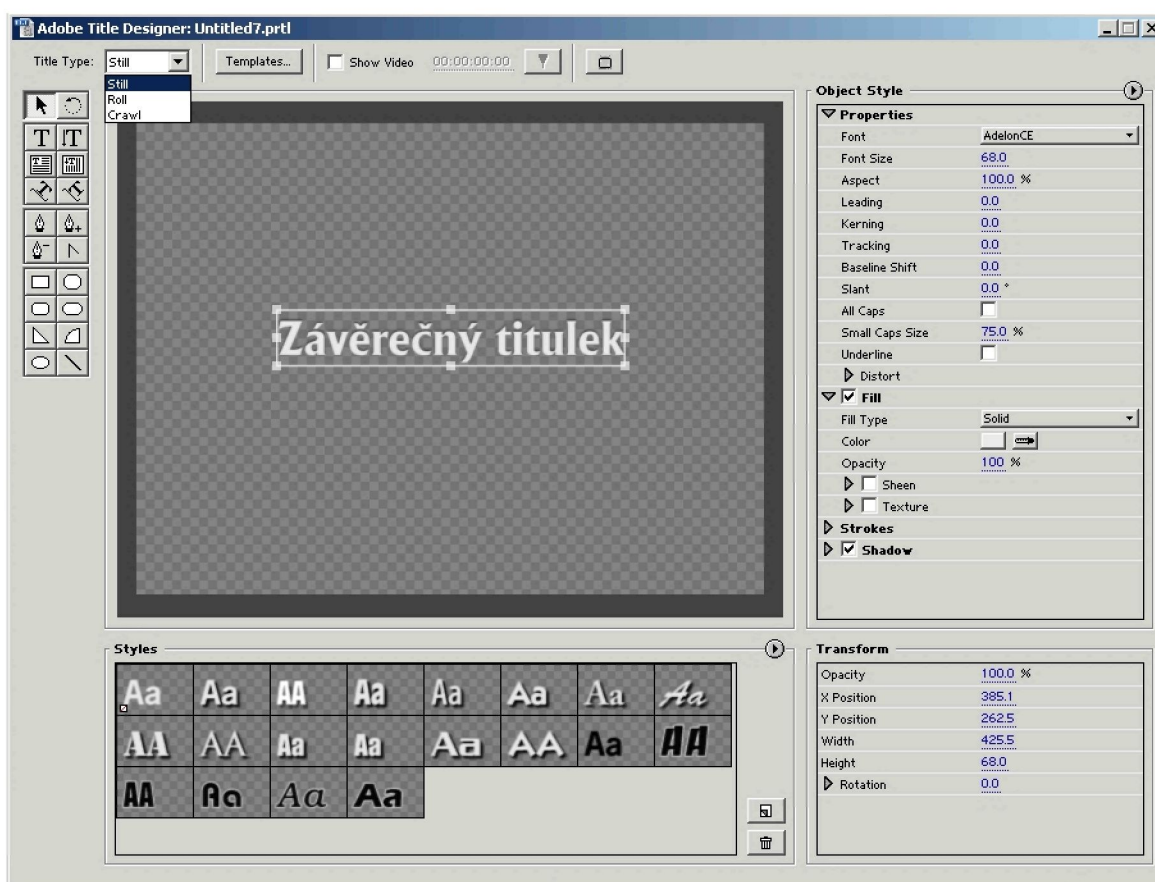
Adobe Title Designer: Untitled7.prtl

Title Type: Still
Still
Roll
Crawl

Templates...

Show Video 00:00:00:00

Závěrečný titulek

Object Style

Properties

| | |
|---|---|
| Font | AdelonCE |
| Font Size | 68.0 |
| Aspect | 100.0 % |
| Leading | 0.0 |
| Kerning | 0.0 |
| Tracking | 0.0 |
| Baseline Shift | 0.0 |
| Slant | 0.0 ° |
| All Caps | |
| Small Caps Size | 75.0 % |
| Underline | |

Distort

Fill

| | |
|---|---|
| Fill Type | Solid |
| Color | |
| Opacity | 100 % |

Sheen
Texture
Strokes
Shadow

Styles

Aa Aa AA Aa Aa Aa Aa Aa
AA AA Aa Aa Aa AA Aa AA
AA Aa Aa Aa

Transform

| | |
|---|---|
| Opacity | 100.0 % |
| X Position | 385.1 |
| Y Position | 262.5 |
| Width | 425.5 |
| Height | 68.0 |
| Rotation | 0.0 |